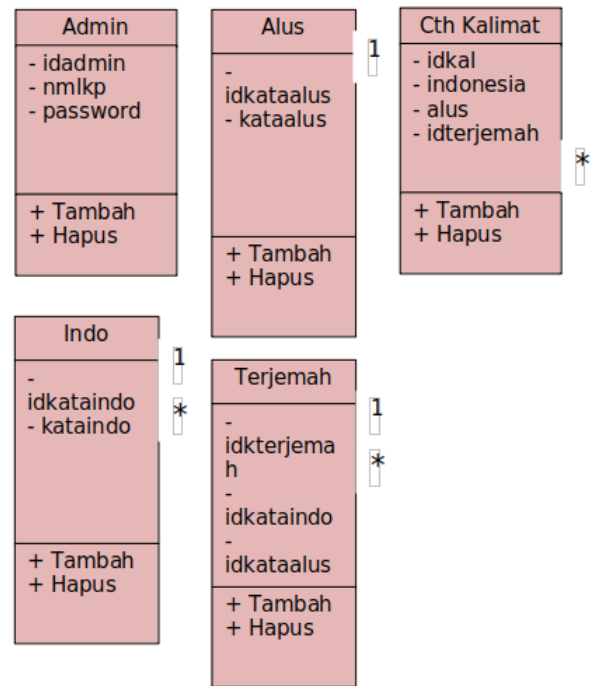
Admin
- idadmin
- nmlkp
- password

+ Tambah
+ Hapus

Alus
- idkataalus
- kataalus

+ Tambah
+ Hapus

1

Cth Kalimat
- idkal
- indonesia
- alus
- idterjemah

+ Tambah
+ Hapus

*

Indo
- idkataindo
- kataindo

+ Tambah
+ Hapus

1
*

Terjemah
- idkterjemah
- idkataindo
- idkataalus

+ Tambah
+ Hapus

1
*